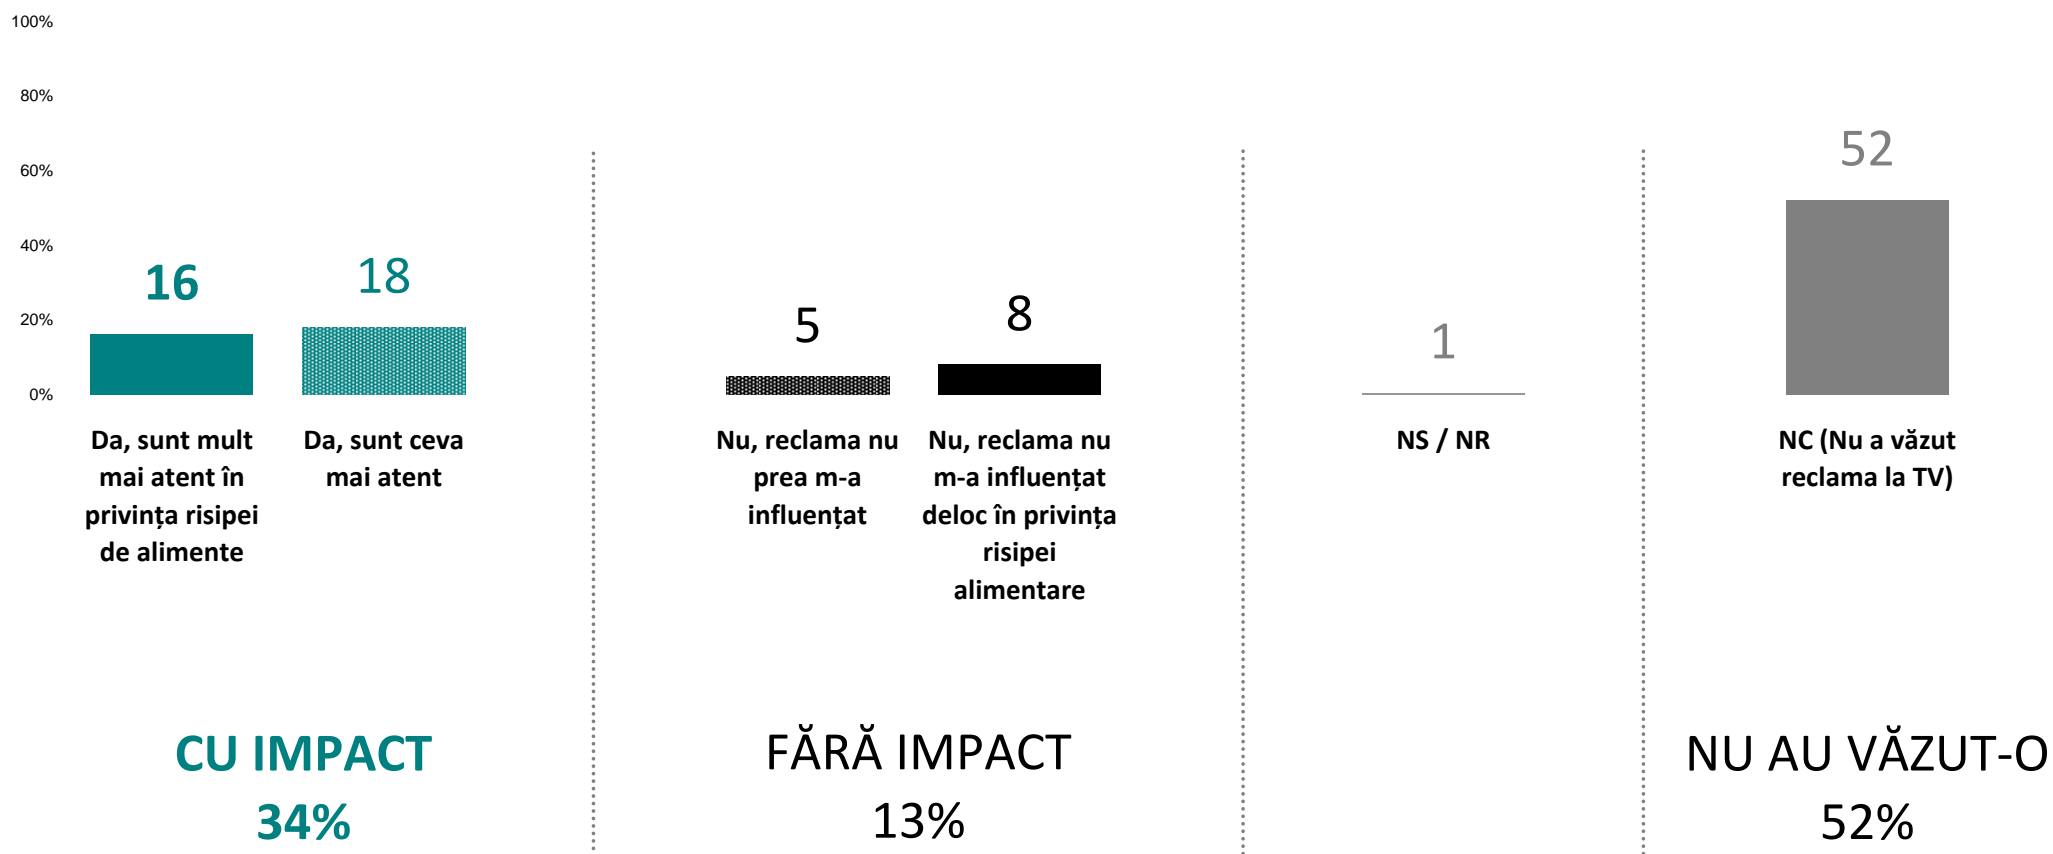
100%
80%
60%
40%
20%
0%

16
18
5
8
1
52

Da, sunt mult mai atent în privința risipei de alimente

Da, sunt ceva mai atent

Nu, reclama nu prea m-a influențat

Nu, reclama nu m-a influențat deloc în privința risipei alimentare

NS / NR

NC (Nu a văzut reclama la TV)

CU IMPACT
34%

FĂRĂ IMPACT
13%

NU AU VĂZUT-O
52%